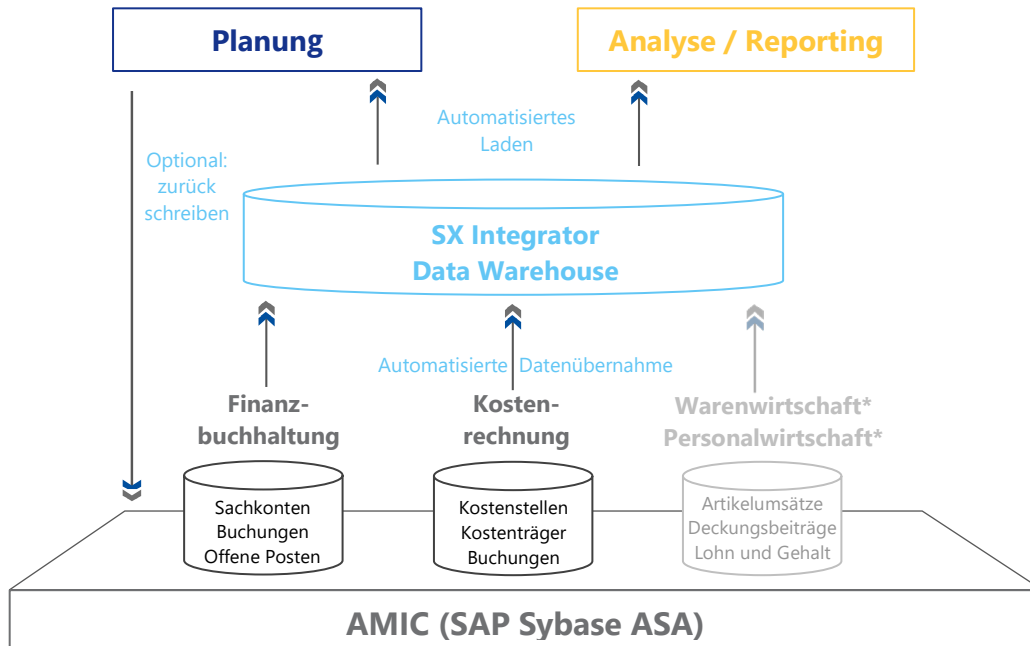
Planung

Analyse / Reporting

Automatisiertes Laden

Optional: zurück schreiben

SX Integrator Data Warehouse

Automatisierte Datenübernahme

Finanzbuchhaltung

Kostenrechnung

Warenwirtschaft* Personalwirtschaft*

Sachkonten Buchungen Offene Posten

Kostenstellen Kostenträger Buchungen

Artikelumsätze Deckungsbeiträge Lohn und Gehalt

AMIC (SAP Sybase ASA)